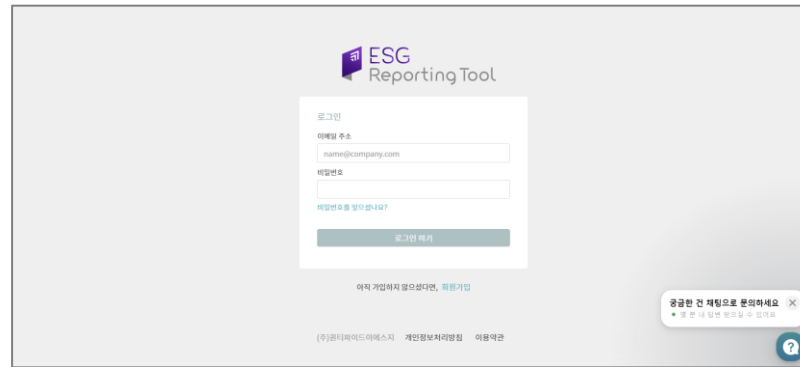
ESG
Reporting Tool

로그인

이메일 주소

name@company.com

비밀번호

비밀번호를 잊으셨나요?

로그인 하기

아직 가입하지 않으셨다면, 회원가입

(주)퀀티파이드이에스지 개인정보처리방침 이용약관

궁금한 건 채팅으로 문의하세요 ×

● 몇 분 내 답변 받으실 수 있어요